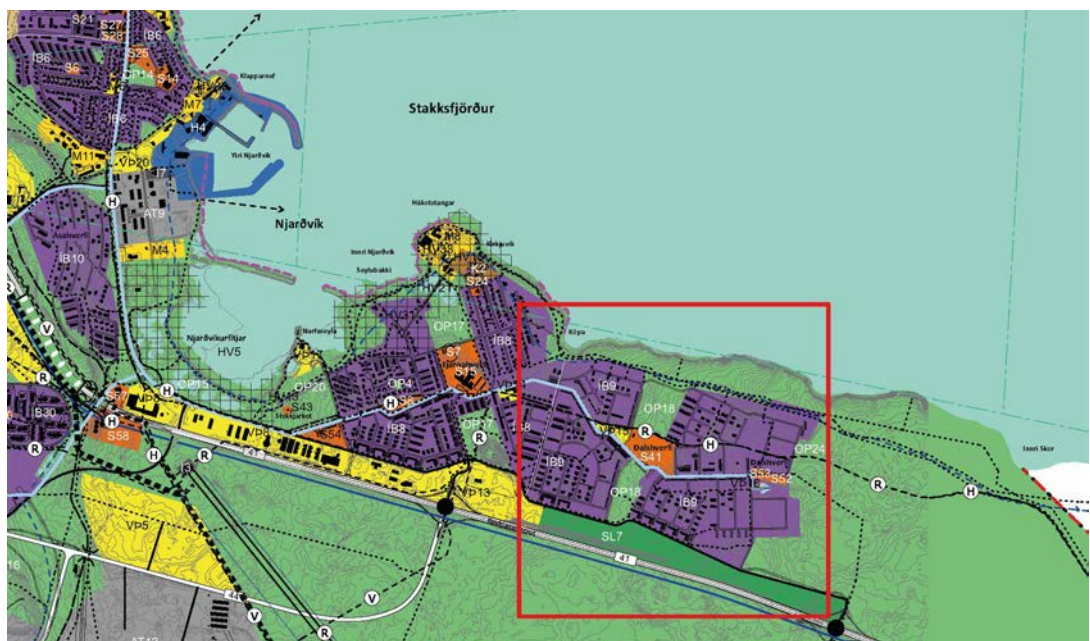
S21
S27
S28
IB6
IB6
S5
S25
OP14
S44
Klapparnef
M7
H4
IB8
M11
VP20
Ytri Njarðvík
Stakksfjörður
H
I7
AT9
Njarðvík
M4
IB10
Hákotstangar
Innri Njarðvík
Akurvík
Seylubakki
K2
S24
V
Njarðvíkurfitjar
HV5
Narfakot
OP17
IB8
Kópa
R
OP15
OP20
OP4
S7
S15
IB9
IB30
S57
H
S8
OP18
S43
IB3
OP17
R
IB8
R
H
S58
R
H
S54
Dalshverfi
S41
IB9
S53
S52
OP24
Innri Skor
R
H
VP13
OP18
IB9
VP5
SL7
41
16
41
V
V
R